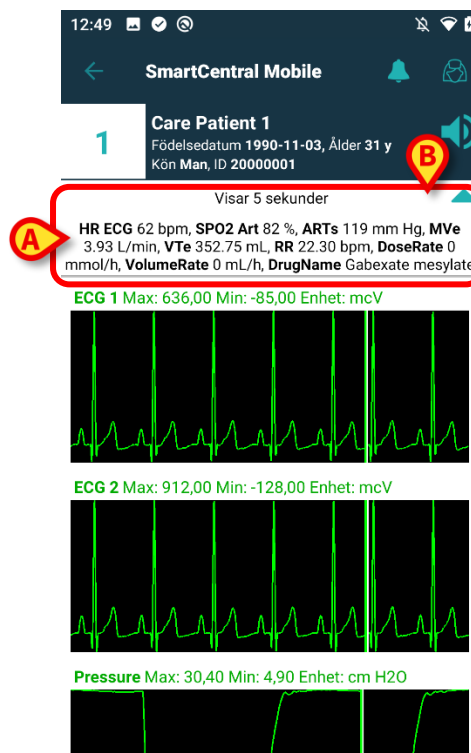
12:49

SmartCentral Mobile

1

Care Patient 1

Födelsedatum 1990-11-03, Ålder 31 y

Kön Man, ID 20000001

B

Visar 5 sekunder

A

HR ECG 62 bpm, SPO2 Art 82 %, ARTs 119 mm Hg, MVe 3.93 L/min, VTe 352.75 mL, RR 22.30 bpm, DoseRate 0 mmol/h, VolumeRate 0 mL/h, DrugName Gabexate mesylate

ECG 1 Max: 636,00 Min: -85,00 Enhet: mcV

ECG 2 Max: 912,00 Min: -128,00 Enhet: mcV

Pressure Max: 30,40 Min: 4,90 Enhet: cm H2O